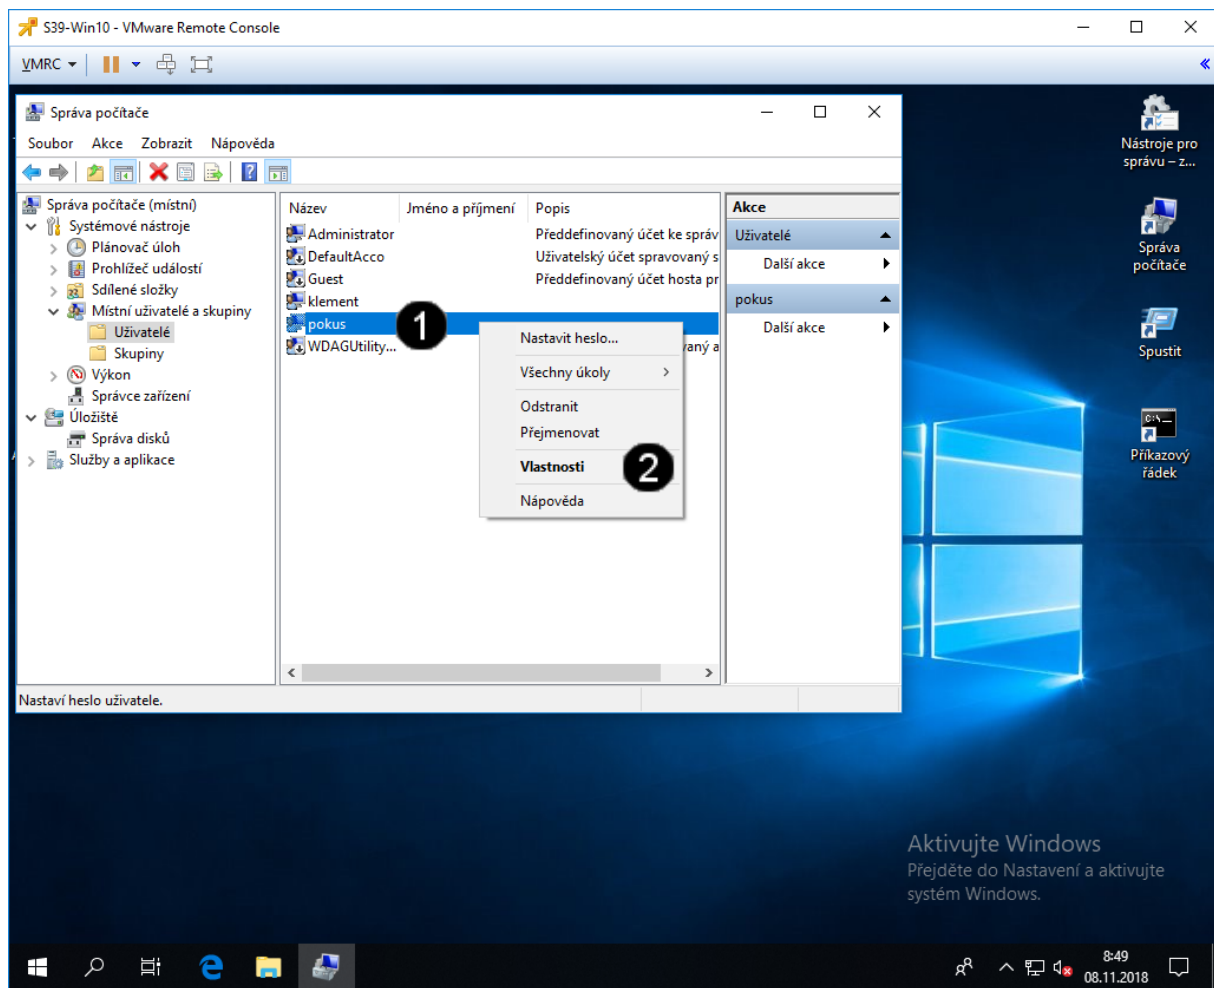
S39-Win10 - VMware Remote Console

VMRC

Správa počítače

Soubor Akce Zobrazit Nápověda

Správa počítače (místní)
Systémové nástroje
Plánovač úloh
Prohlížeč událostí
Sdílené složky
Místní uživatelé a skupiny
Uživatelé
Skupiny
Výkon
Správce zařízení
Úložiště
Správa disků
Služby a aplikace

| Název | Jméno a příjmení | Popis |
|---|---|---|
| Administrator | | Předdefinovaný účet ke správ |
| DefaultAcco | | Uživatelský účet spravovaný s |
| Guest | | Předdefinovaný účet hosta pr |
| klement | | |
| pokus | | |
| WDAGUtility... | | vaný a |

1

Nastavit heslo...
Všechny úkoly
Odstranit
Přejmenovat
Vlastnosti
Nápověda

2

Akce
Uživatelé
Další akce
pokus
Další akce

Nastaví heslo uživatele.

Nástroje pro správu – z...
Správa počítače
Spustit
Příkazový řádek

Aktivujte Windows
Přejděte do Nastavení a aktivujte systém Windows.

8:49
08.11.2018